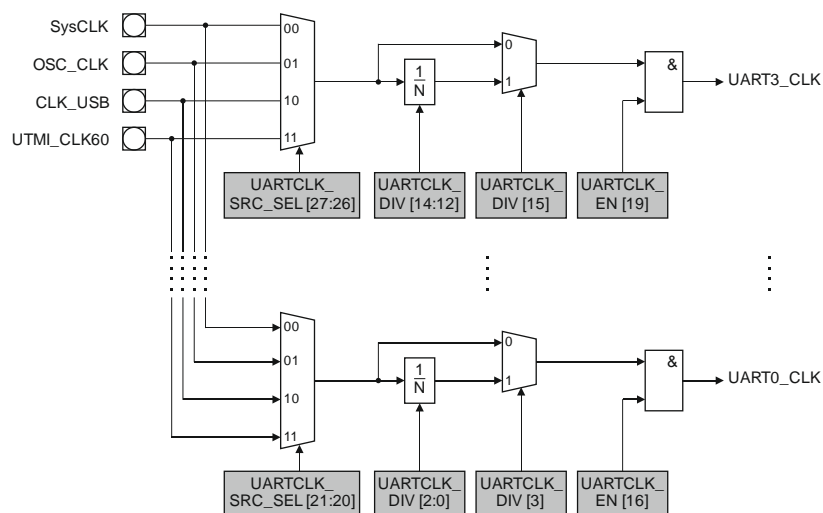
SysCLK
OSC_CLK
CLK_USB
UTMI_CLK60

00
01
10
11

$\frac{1}{N}$

0
1

&

UART3_CLK

UARTCLK_ SRC_SEL [27:26]
UARTCLK_ DIV [14:12]
UARTCLK_ DIV [15]
UARTCLK_ EN [19]

00
01
10
11

$\frac{1}{N}$

0
1

&

UART0_CLK

UARTCLK_ SRC_SEL [21:20]
UARTCLK_ DIV [2:0]
UARTCLK_ DIV [3]
UARTCLK_ EN [16]